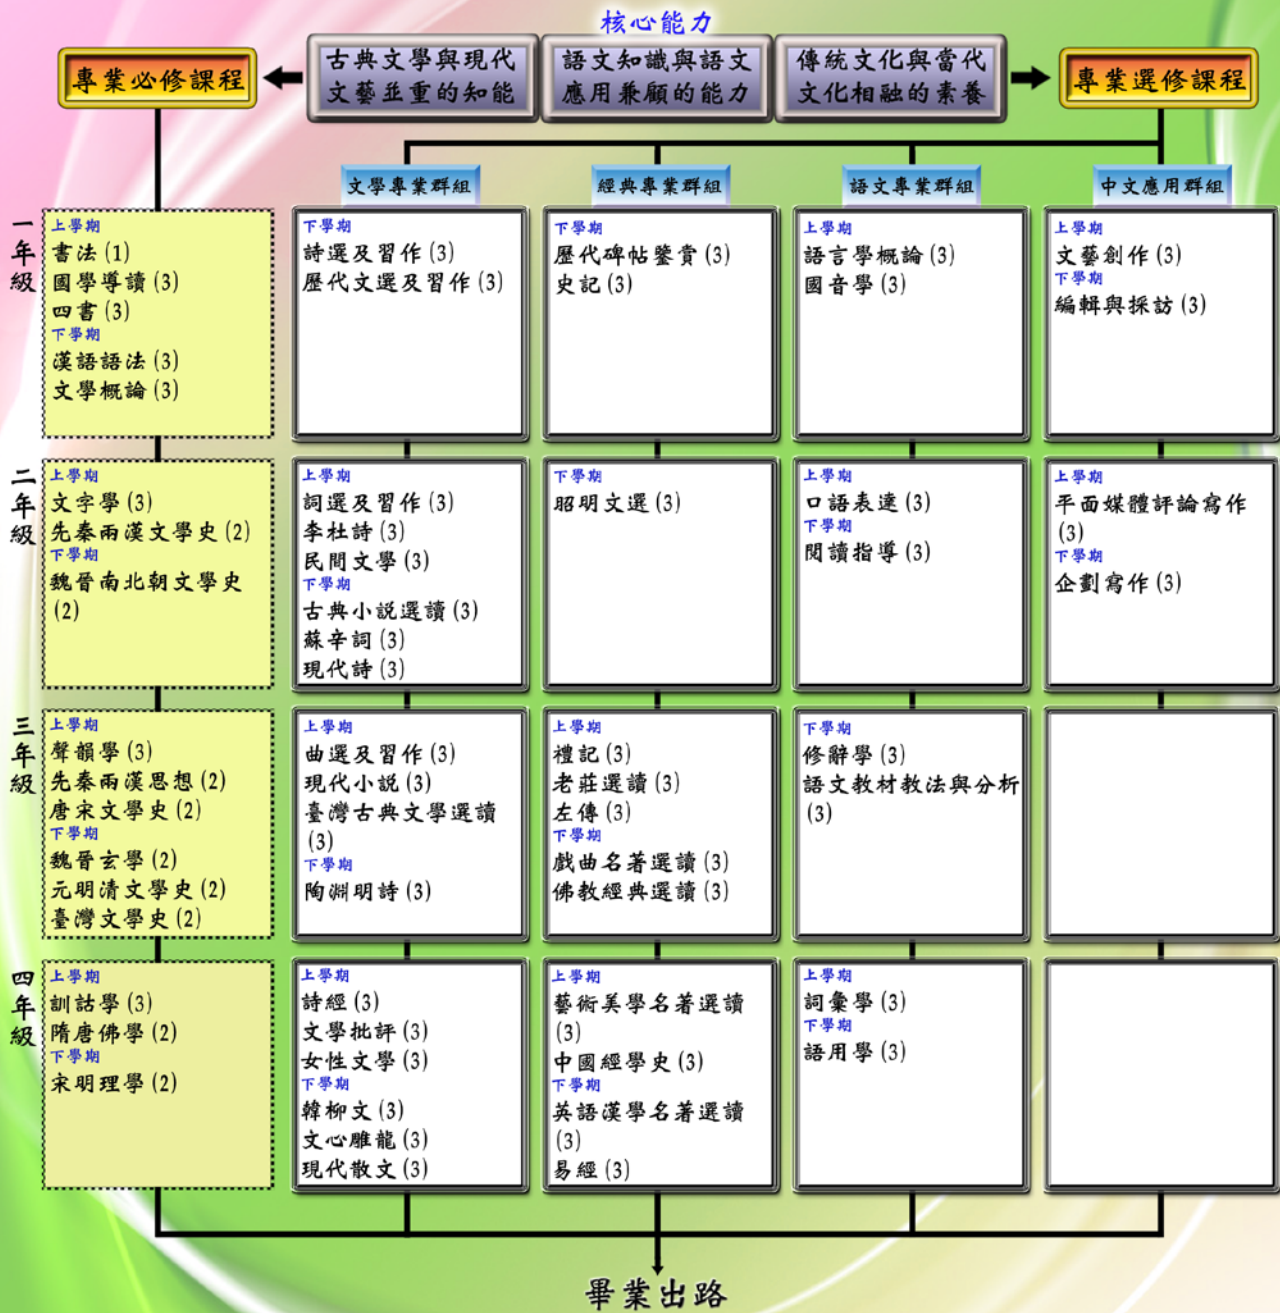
核心能力

專業必修課程

古典文學與現代文藝並重的知能

語文知識與語文應用兼顧的能力

傳統文化與當代文化相融的素養

專業選修課程

文學專業群組

經典專業群組

語文專業群組

中文應用群組

一年級

上學期
書法 (1)
國學導讀 (3)
四書 (3)
下學期
漢語語法 (3)
文學概論 (3)

下學期
詩選及習作 (3)
歷代文選及習作 (3)

下學期
歷代碑帖鑒賞 (3)
史記 (3)

上學期
語言學概論 (3)
國音學 (3)

上學期
文藝創作 (3)
下學期
編輯與採訪 (3)

二年級

上學期
文字學 (3)
先秦兩漢文學史 (2)
下學期
魏晉南北朝文學史 (2)

上學期
詞選及習作 (3)
李杜詩 (3)
民間文學 (3)
下學期
古典小說選讀 (3)
蘇辛詞 (3)
現代詩 (3)

下學期
昭明文選 (3)

上學期
口語表達 (3)
下學期
閱讀指導 (3)

上學期
平面媒體評論寫作 (3)
下學期
企劃寫作 (3)

三年級

上學期
聲韻學 (3)
先秦兩漢思想 (2)
唐宋文學史 (2)
下學期
魏晉玄學 (2)
元明清文學史 (2)
臺灣文學史 (2)

上學期
曲選及習作 (3)
現代小說 (3)
臺灣古典文學選讀 (3)
下學期
陶淵明詩 (3)

上學期
禮記 (3)
老莊選讀 (3)
左傳 (3)
下學期
戲曲名著選讀 (3)
佛教經典選讀 (3)

下學期
修辭學 (3)
語文教材教法與分析 (3)

四年級

上學期
訓詁學 (3)
隋唐佛學 (2)
下學期
宋明理學 (2)

上學期
詩經 (3)
文學批評 (3)
女性文學 (3)
下學期
韓柳文 (3)
文心雕龍 (3)
現代散文 (3)

上學期
藝術美學名著選讀 (3)
中國經學史 (3)
下學期
英語漢學名著選讀 (3)
易經 (3)

上學期
詞彙學 (3)
下學期
語用學 (3)

畢業出路